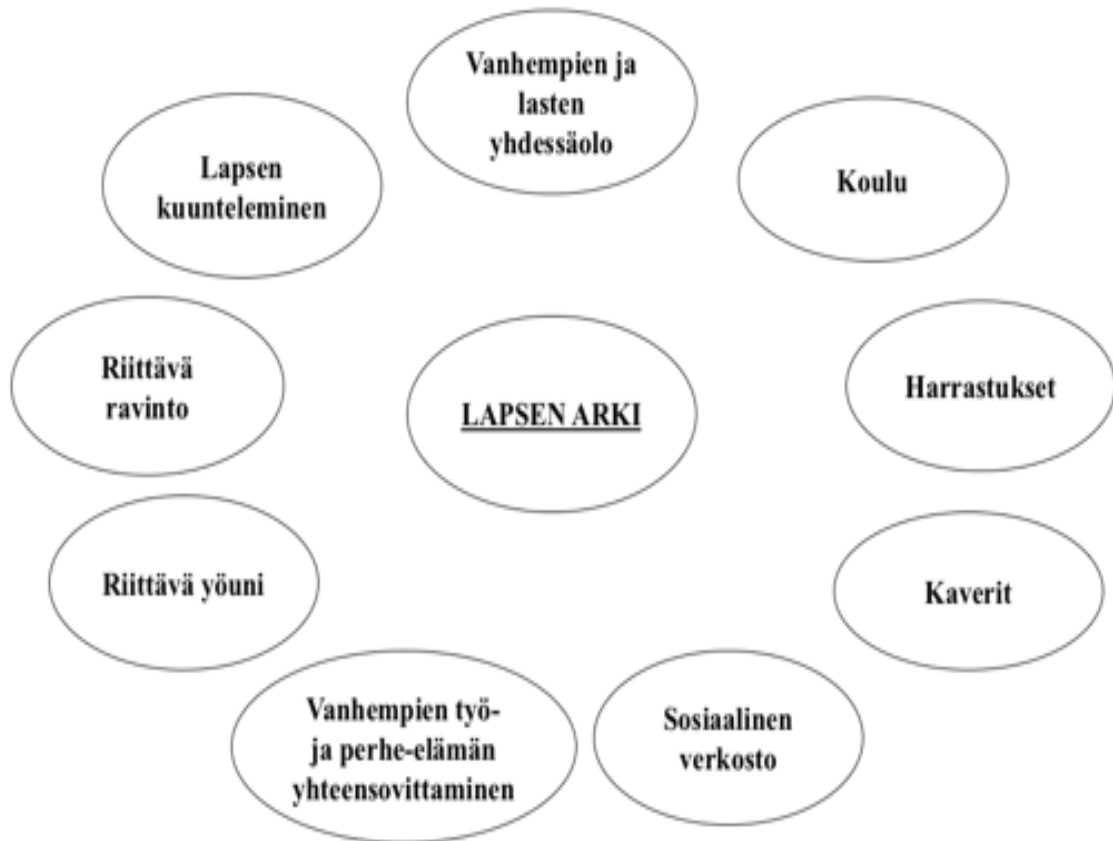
Vanhempien ja lasten yhdessäolo

Lapsen kuunteleminen

Koulu

Riittävä ravinto

LAPSEN ARKI

Harrastukset

Riittävä yöuni

Kaverit

Vanhempien työ- ja perhe-elämän yhteensovittaminen

Sosiaalinen verkosto